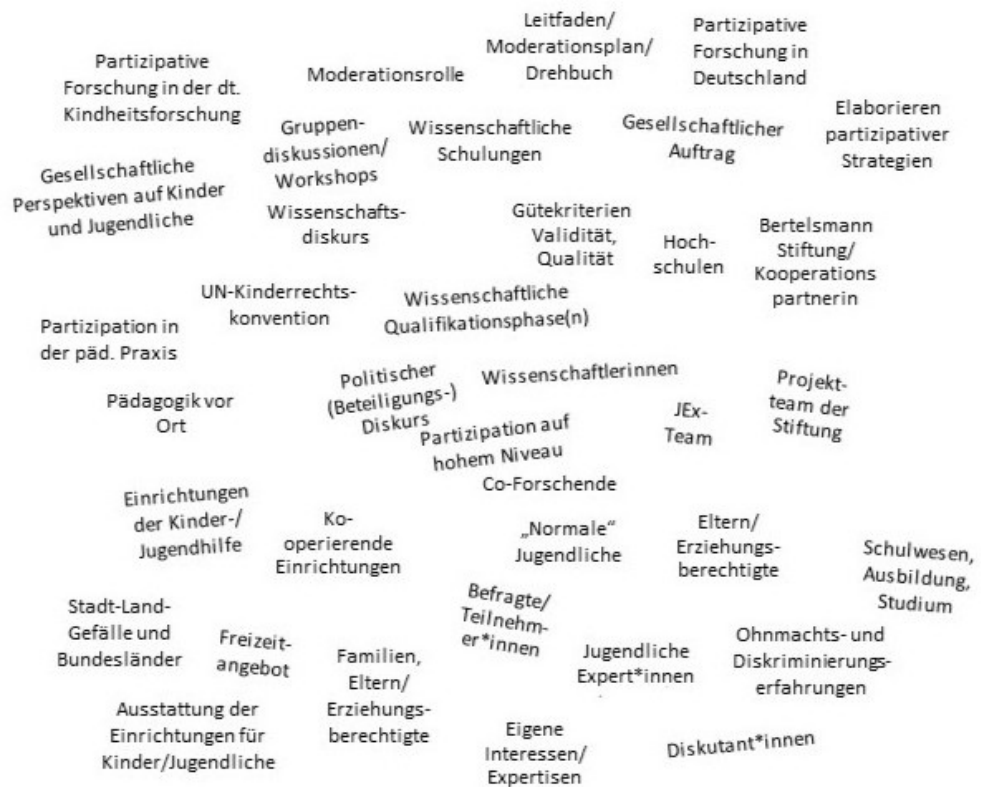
Leitfaden/ Moderationsplan/ Drehbuch

Partizipative Forschung in Deutschland

Partizipative Forschung in der dt. Kindheitsforschung

Moderationsrolle

Elaborieren partizipativer Strategien

Gruppen-diskussionen/ Workshops

Wissenschaftliche Schulungen

Gesellschaftlicher Auftrag

Gesellschaftliche Perspektiven auf Kinder und Jugendliche

Wissenschafts-diskurs

Gütekriterien Validität, Qualität

Hoch-schulen

Bertelsmann Stiftung/ Kooperations partnerin

UN-Kinderrechts-konvention

Wissenschaftliche Qualifikationsphase(n)

Partizipation in der päd. Praxis

Politischer (Beteiligungs-) Diskurs

Wissenschaftlerinnen

Pädagogik vor Ort

Partizipation auf hohem Niveau

JEx-Team

Projekt-team der Stiftung

Co-Forschende

Einrichtungen der Kinder-/ Jugendhilfe

Ko-operierende Einrichtungen

„Normale" Jugendliche

Eltern/ Erziehungs-berechtigte

Schulwesen, Ausbildung, Studium

Stadt-Land-Gefälle und Bundesländer

Freizeit-angebot

Befragte/ Teilnehm-er*innen

Familien, Eltern/ Erziehungs-berechtigte

Jugendliche Expert*innen

Ohnmachts- und Diskriminierungs-erfahrungen

Ausstattung der Einrichtungen für Kinder/Jugendliche

Eigene Interessen/ Expertisen

Diskutant*innen